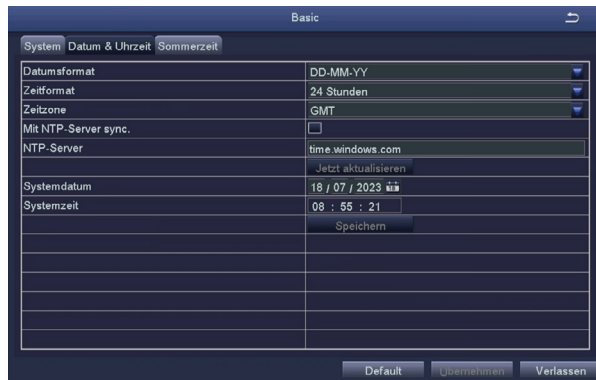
Basic

System Datum & Uhrzeit Sommerzeit

| | |
|---|---|
| Datumsformat | DD-MM-YY |
| Zeitformat | 24 Stunden |
| Zeitzone | GMT |
| Mit NTP-Server sync. | |
| NTP-Server | time.windows.com |
| | Jetzt aktualisieren |
| Systemdatum | 18 / 07 / 2023 |
| Systemzeit | 08 : 55 : 21 |
| | Speichern |

Default Übernehmen Verlassen